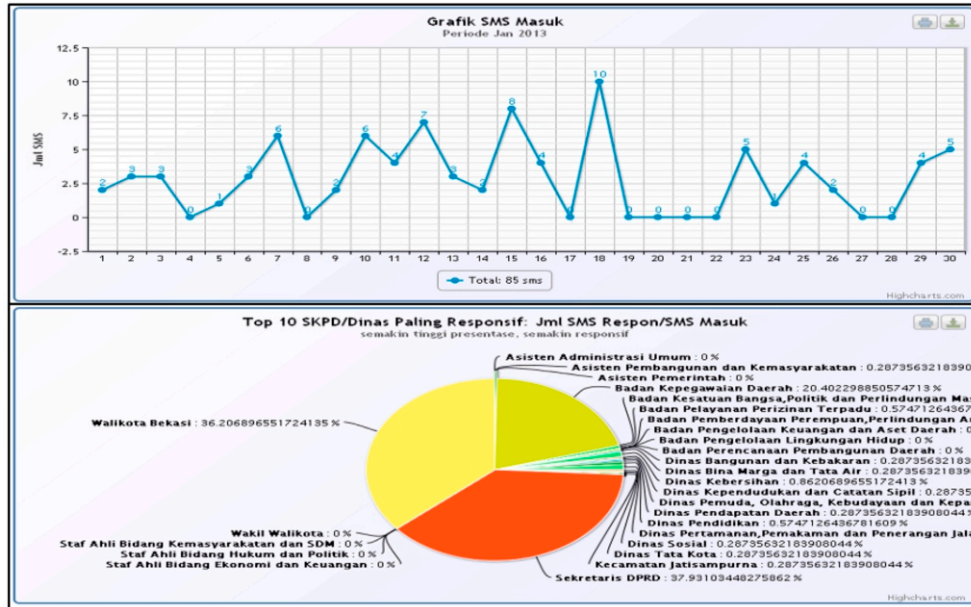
Grafik SMS Masuk
Periode Jan 2013

Jml SMS

12.5
10
7.5
5
2.5
0
-2.5

2 3 3 0 1 3 6 0 2 6 4 7 3 2 8 4 0 10 0 0 0 0 5 1 4 2 0 0 4 5

1 2 3 4 5 6 7 8 9 10 11 12 13 14 15 16 17 18 19 20 21 22 23 24 25 26 27 28 29 30

Total: 85 sms

Highcharts.com

Top 10 SKPD/Dinas Paling Responsif: Jml SMS Respon/SMS Masuk
semakin tinggi presentase, semakin responsif

Asisten Administrasi Umum : 0 %
Asisten Pembangunan dan Kemasyarakatan : 0.2873563218390
Asisten Pemerintah : 0 %
Badan Kepegawaian Daerah : 20.402298850574713 %
Badan Kesatuan Bangsa,Politik dan Perlindungan Mas
Badan Pelayanan Perizinan Terpadu : 0.57471264367
Badan Pemberdayaan Perempuan,Perlindungan A
Badan Pengelolaan Keuangan dan Aset Daerah : 0
Badan Pengelolaan Lingkungan Hidup : 0 %
Badan Perencanaan Pembangunan Daerah : 0 %
Dinas Bangunan dan Kebakaran : 0.2873563218
Dinas Bina Marga dan Tata Air : 0.2873563218390
Dinas Kebersihan : 0.8620689655172413 %
Dinas Kependudukan dan Catatan Sipil : 0.28735
Dinas Pemuda, Olahraga, Kebudayaan dan Kepa
Dinas Pendapatan Daerah : 0.287356321839080044 %
Dinas Pendidikan : 0.5747126436781609 %
Dinas Pertamanan,Pemakaman dan Penerangan Jala
Dinas Sosial : 0.287356321839080044 %
Dinas Tata Kota : 0.287356321839080044 %
Kecamatan Jatisampurna : 0.287356321839080044 %
Sekretaris DPRD : 37.93103448275862 %
Walikota Bekasi : 36.206896551724135 %
Wakil Walikota : 0 %
Staf Ahli Bidang Kemasyarakatan dan SDM : 0 %
Staf Ahli Bidang Hukum dan Politik : 0 %
Staf Ahli Bidang Ekonomi dan Keuangan : 0 %

Highcharts.com